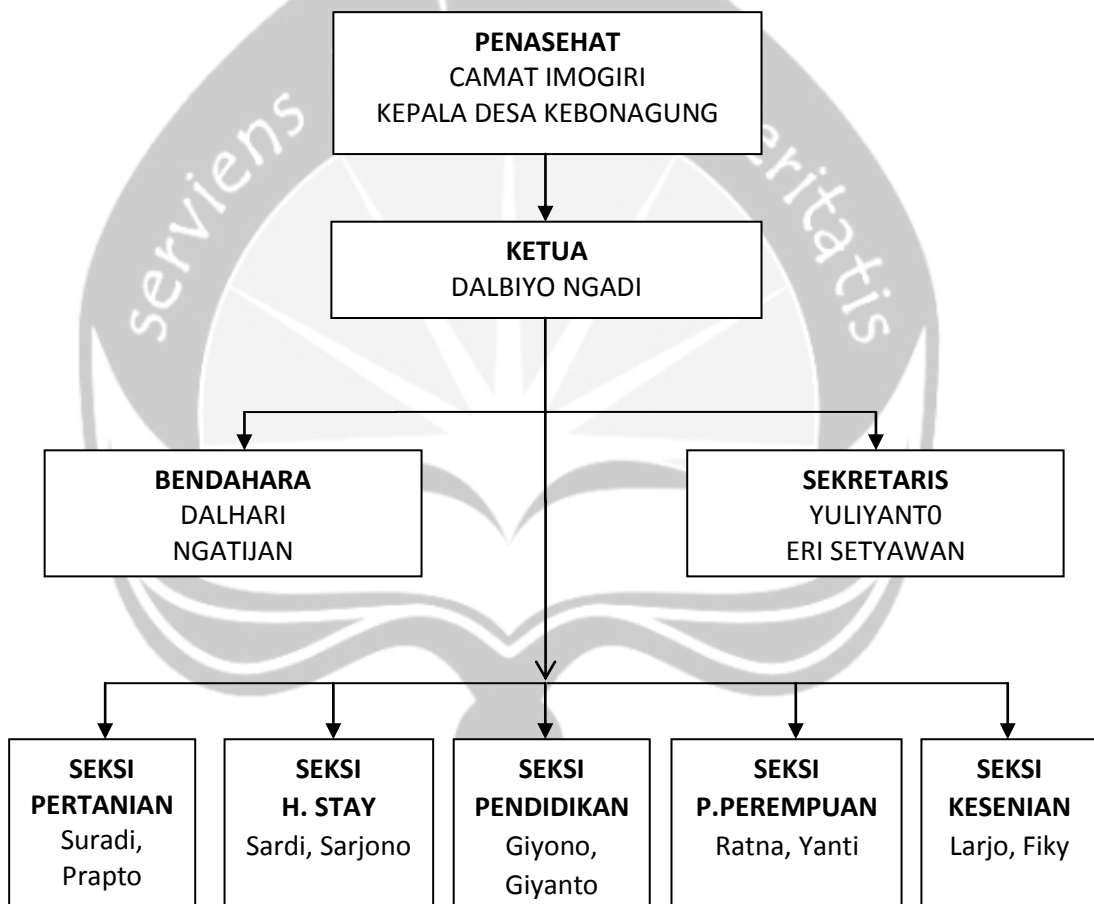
PENASEHAT
CAMAT IMOGIRI
KEPALA DESA KEBONAGUNG

KETUA
DALBIYO NGADI

BENDAHARA
DALHARI
NGATIJAN

SEKRETARIS
YULIYANT0
ERI SETYAWAN

SEKSI
PERTANIAN
Suradi, Prapto

SEKSI
H. STAY
Sardi, Sarjono

SEKSI
PENDIDIKAN
Giyono, Giyanto

SEKSI
P.PEREMPUAN
Ratna, Yanti

SEKSI
KESENIAN
Larjo, Fiky

serviens veritatis